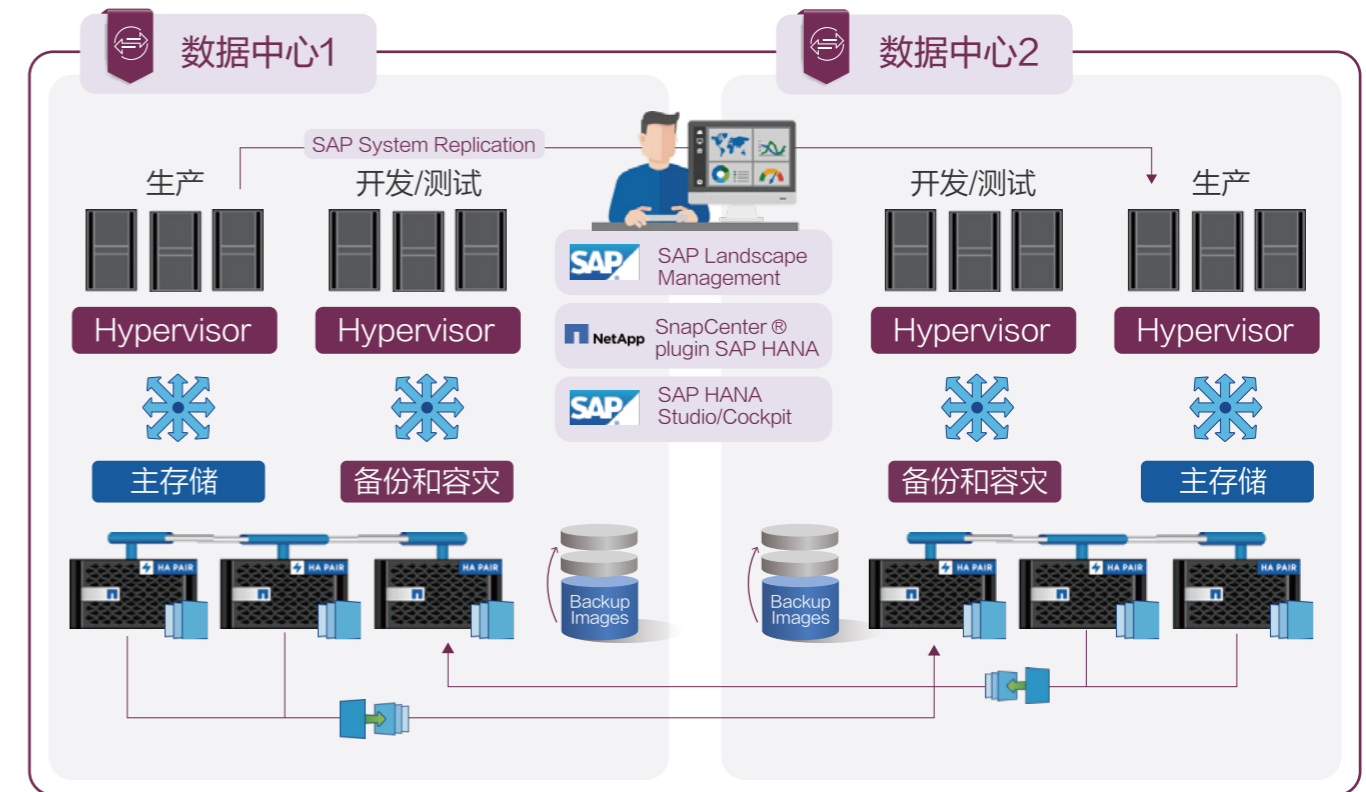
数据中心1

数据中心2

SAP System Replication

生产

开发/测试

开发/测试

生产

SAP Landscape Management

NetApp SnapCenter ® plugin SAP HANA

SAP HANA Studio/Cockpit

Hypervisor

Hypervisor

Hypervisor

Hypervisor

主存储

备份和容灾

备份和容灾

主存储

HA PAIR

HA PAIR

HA PAIR

HA PAIR

HA PAIR

HA PAIR

Backup Images

Backup Images